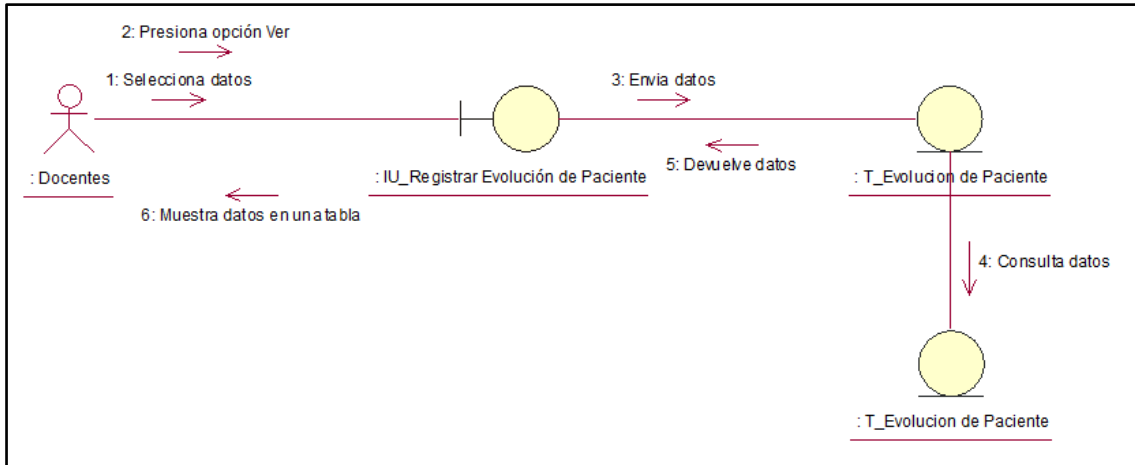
2: Presiona opción Ver

1: Selecciona datos

3: Envia datos

: Docentes

: IU_Registrar Evolución de Paciente

5: Devuelve datos

: T_Evolucion de Paciente

6: Muestra datos en una tabla

4: Consulta datos

: T_Evolucion de Paciente